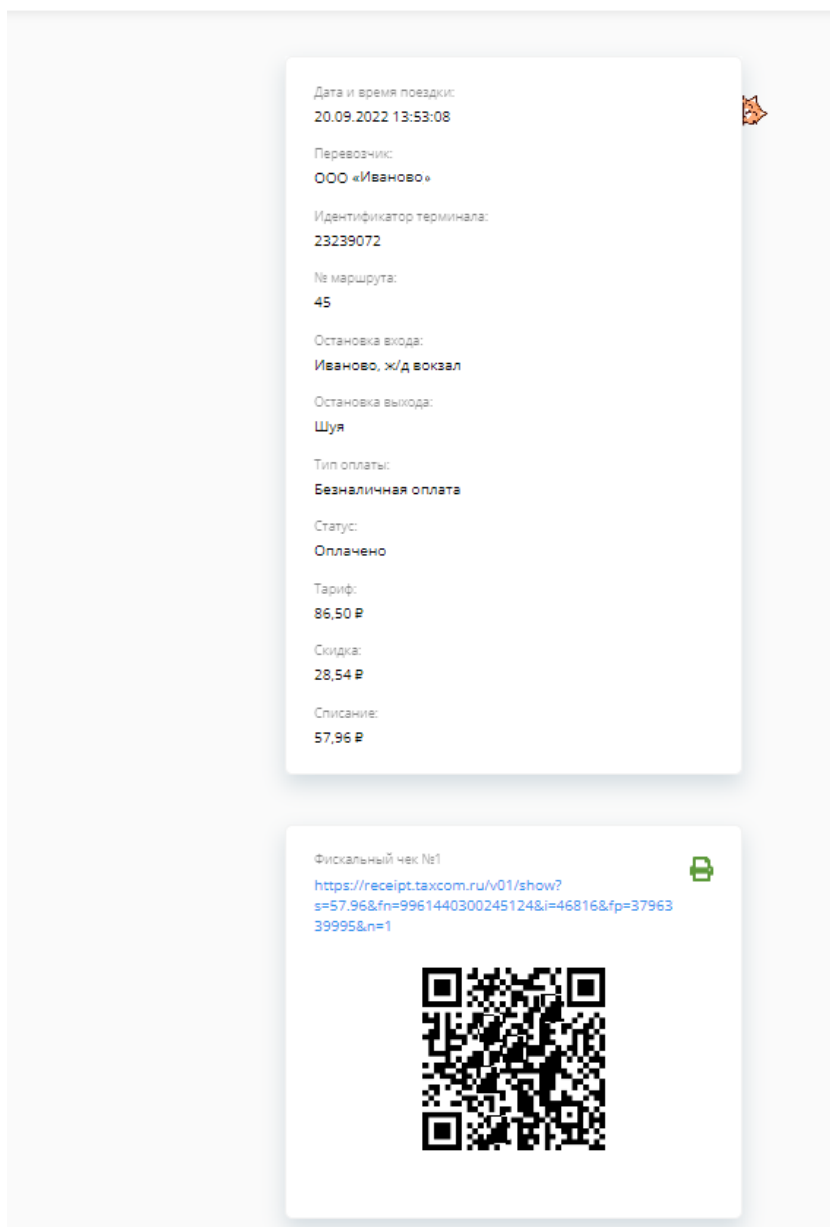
Дата и время поездки:
20.09.2022 13:53:08

Перевозчик:
ООО «Иваново»

Идентификатор терминала:
23239072

№ маршрута:
45

Остановка входа:
Иваново, ж/д вокзал

Остановка выхода:
Шуя

Тип оплаты:
Безналичная оплата

Статус:
Оплачено

Тариф:
86,50 ₽

Скидка:
28,54 ₽

Списание:
57,96 ₽

Фискальный чек №1
https://receipt.taxcom.ru/v01/show?s=57.96&fn=9961440300245124&i=46816&fp=3796339995&n=1